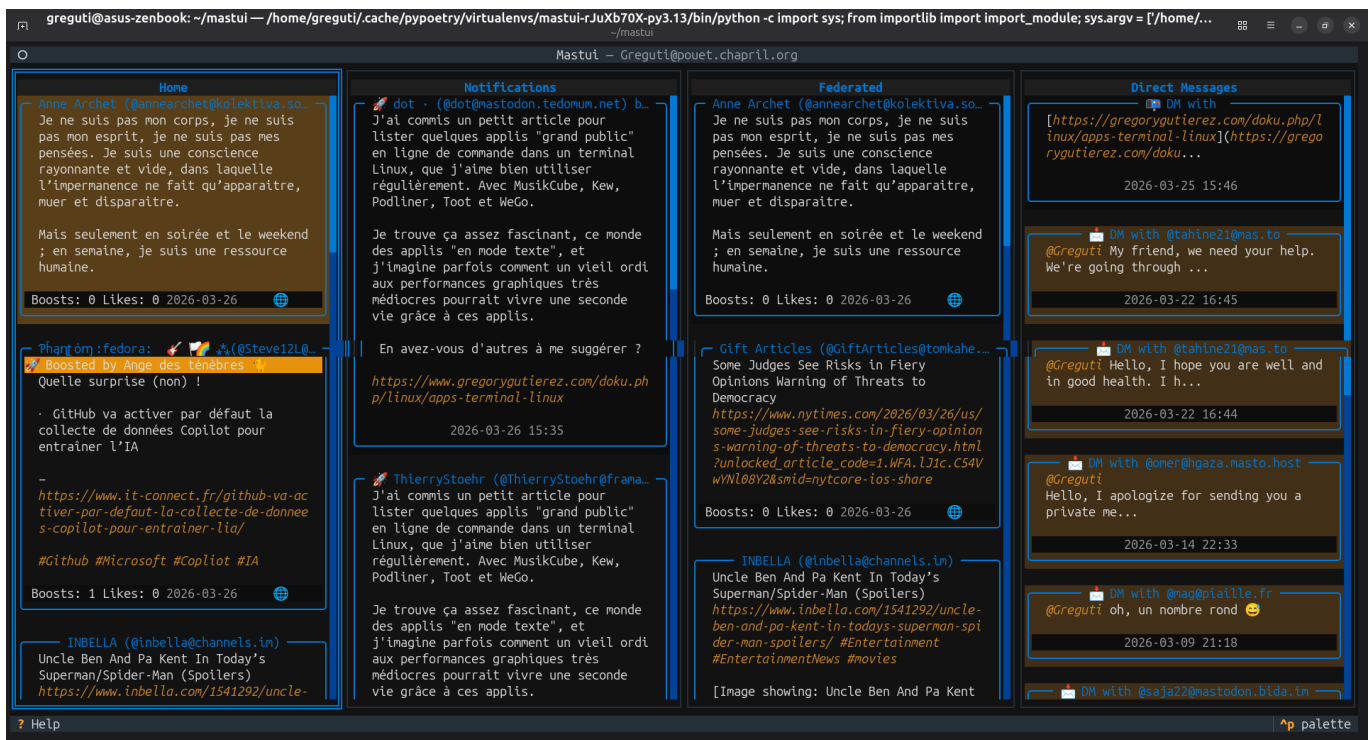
greguti@asus-zenbook: ~/mastui — /home/greguti/.cache/pypoetry/virtualenvs/mastui-rJuXb70X-py3.13/bin/python -c import sys; from importlib import import_module; sys.argv = ['/home/...
~/mastui

Mastui — Greguti@pouet.chapril.org

Home

Anne Archet (@annearchet@kolektiva.so...
Je ne suis pas mon corps, je ne suis pas mon esprit, je ne suis pas mes pensées. Je suis une conscience rayonnante et vide, dans laquelle l'impermanence ne fait qu'apparaitre, muer et disparaitre.

Mais seulement en soirée et le weekend ; en semaine, je suis une ressource humaine.

Boosts: 0 Likes: 0 2026-03-26

Phantom :fedora: (@Steve12L@...
🚀 Boosted by Ange des ténèbres
Quelle surprise (non) !

· GitHub va activer par défaut la collecte de données Copilot pour entraîner l'IA

–
https://www.it-connect.fr/github-va-activer-par-defaut-la-collecte-de-donnees-copilot-pour-entrainer-lia/

#Github #Microsoft #Copliot #IA

Boosts: 1 Likes: 0 2026-03-26

INBELLA (@inbella@channels.im)
Uncle Ben And Pa Kent In Today's Superman/Spider-Man (Spoilers)
https://www.inbella.com/1541292/uncle-

Notifications

🚀 dot · (@dot@mastodon.tedomum.net) b...
J'ai commis un petit article pour lister quelques applis "grand public" en ligne de commande dans un terminal Linux, que j'aime bien utiliser régulièrement. Avec MusikCube, Kew, Podliner, Toot et WeGo.

Je trouve ça assez fascinant, ce monde des applis "en mode texte", et j'imagine parfois comment un vieil ordi aux performances graphiques très médiocres pourrait vivre une seconde vie grâce à ces applis.

En avez-vous d'autres à me suggérer ?

https://www.gregorygutierez.com/doku.php/linux/apps-terminal-linux

2026-03-26 15:35

🚀 ThierryStoehr (@ThierryStoehr@frama...
J'ai commis un petit article pour lister quelques applis "grand public" en ligne de commande dans un terminal Linux, que j'aime bien utiliser régulièrement. Avec MusikCube, Kew, Podliner, Toot et WeGo.

Je trouve ça assez fascinant, ce monde des applis "en mode texte", et j'imagine parfois comment un vieil ordi aux performances graphiques très médiocres pourrait vivre une seconde vie grâce à ces applis.

Federated

Anne Archet (@annearchet@kolektiva.so...
Je ne suis pas mon corps, je ne suis pas mon esprit, je ne suis pas mes pensées. Je suis une conscience rayonnante et vide, dans laquelle l'impermanence ne fait qu'apparaitre, muer et disparaitre.

Mais seulement en soirée et le weekend ; en semaine, je suis une ressource humaine.

Boosts: 0 Likes: 0 2026-03-26

Gift Articles (@GiftArticles@tomkahe...
Some Judges See Risks in Fiery Opinions Warning of Threats to Democracy
https://www.nytimes.com/2026/03/26/us/some-judges-see-risks-in-fiery-opinions-warning-of-threats-to-democracy.html?unlocked_article_code=1.WFA.lJ1c.C54VwYNl08Y2&smid=nytcore-ios-share

Boosts: 0 Likes: 0 2026-03-26

INBELLA (@inbella@channels.im)
Uncle Ben And Pa Kent In Today's Superman/Spider-Man (Spoilers)
https://www.inbella.com/1541292/uncle-ben-and-pa-kent-in-todays-superman-spider-man-spoilers/ #Entertainment #EntertainmentNews #movies

[Image showing: Uncle Ben And Pa Kent

Direct Messages

DM with
[https://www.gregorygutierez.com/doku.php/linux/apps-terminal-linux](https://www.gregorygutierez.com/doku...

2026-03-25 15:46

DM with @tahine21@mas.to
@Greguti My friend, we need your help. We're going through ...

2026-03-22 16:45

DM with @tahine21@mas.to
@Greguti Hello, I hope you are well and in good health. I h...

2026-03-22 16:44

DM with @omer@hgaza.masto.host
@Greguti
Hello, I apologize for sending you a private me...

2026-03-14 22:33

DM with @mag@piaille.fr
@Greguti oh, un nombre rond 😄

2026-03-09 21:18

DM with @saja22@mastodon.bida.im

? Help
^p palette